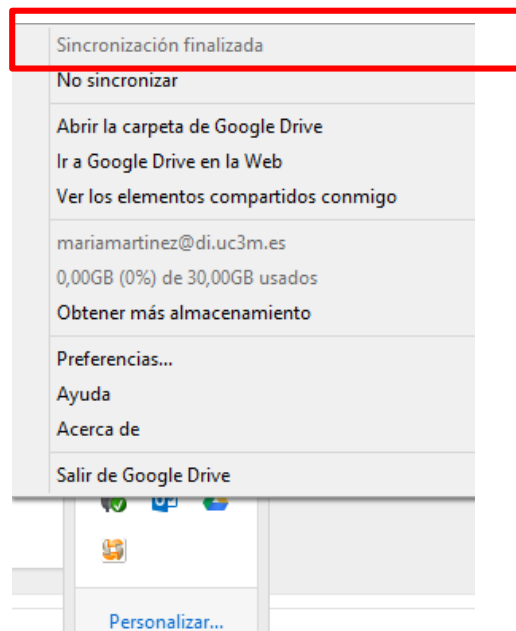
Sincronización finalizada
No sincronizar

Abrir la carpeta de Google Drive
Ir a Google Drive en la Web
Ver los elementos compartidos conmigo

mariamartinez@di.uc3m.es
0,00GB (0%) de 30,00GB usados
Obtener más almacenamiento

Preferencias...
Ayuda
Acerca de

Salir de Google Drive

Personalizar...